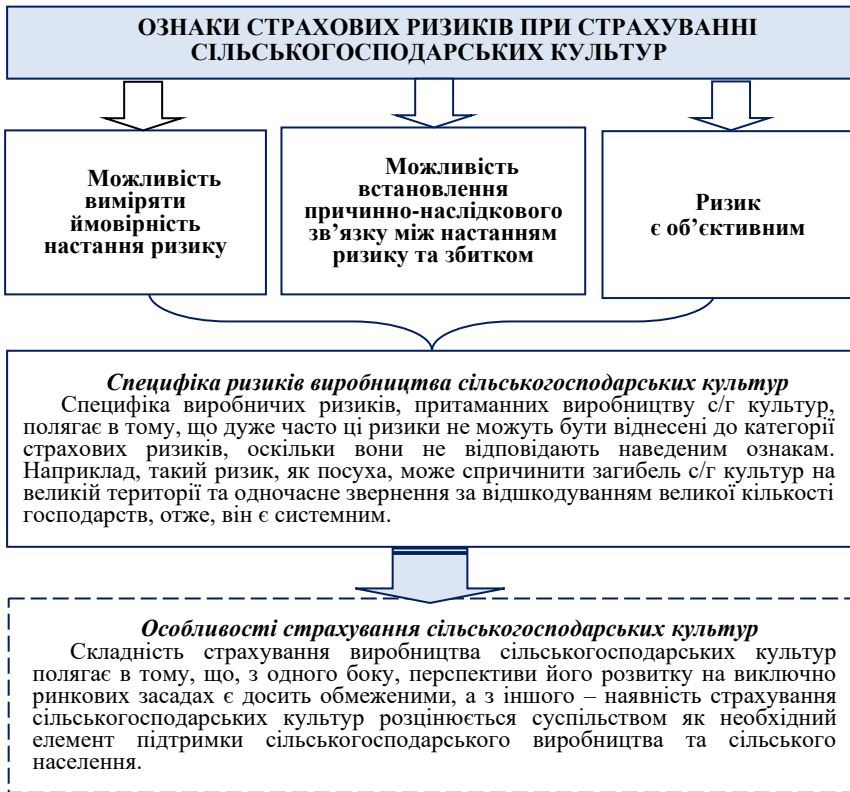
ОЗНАКИ СТРАХОВИХ РИЗИКІВ ПРИ СТРАХУВАННІ СІЛЬСЬКОГОСПОДАРСЬКИХ КУЛЬТУР

Можливість виміряти ймовірність настання ризику

Можливість встановлення причинно-наслідкового зв’язку між настанням ризику та збитком

Ризик є об’єктивним

Специфіка ризиків виробництва сільськогосподарських культур
Специфіка виробничих ризиків, притаманних виробництву с/г культур, полягає в тому, що дуже часто ці ризики не можуть бути віднесені до категорії страхових ризиків, оскільки вони не відповідають наведеним ознакам. Наприклад, такий ризик, як посуха, може спричинити загибель с/г культур на великій території та одночасне звернення за відшкодуванням великої кількості господарств, отже, він є системним.

Особливості страхування сільськогосподарських культур
Складність страхування виробництва сільськогосподарських культур полягає в тому, що, з одного боку, перспективи його розвитку на виключно ринкових засадах є досить обмеженими, а з іншого – наявність страхування сільськогосподарських культур розцінюється суспільством як необхідний елемент підтримки сільськогосподарського виробництва та сільського населення.